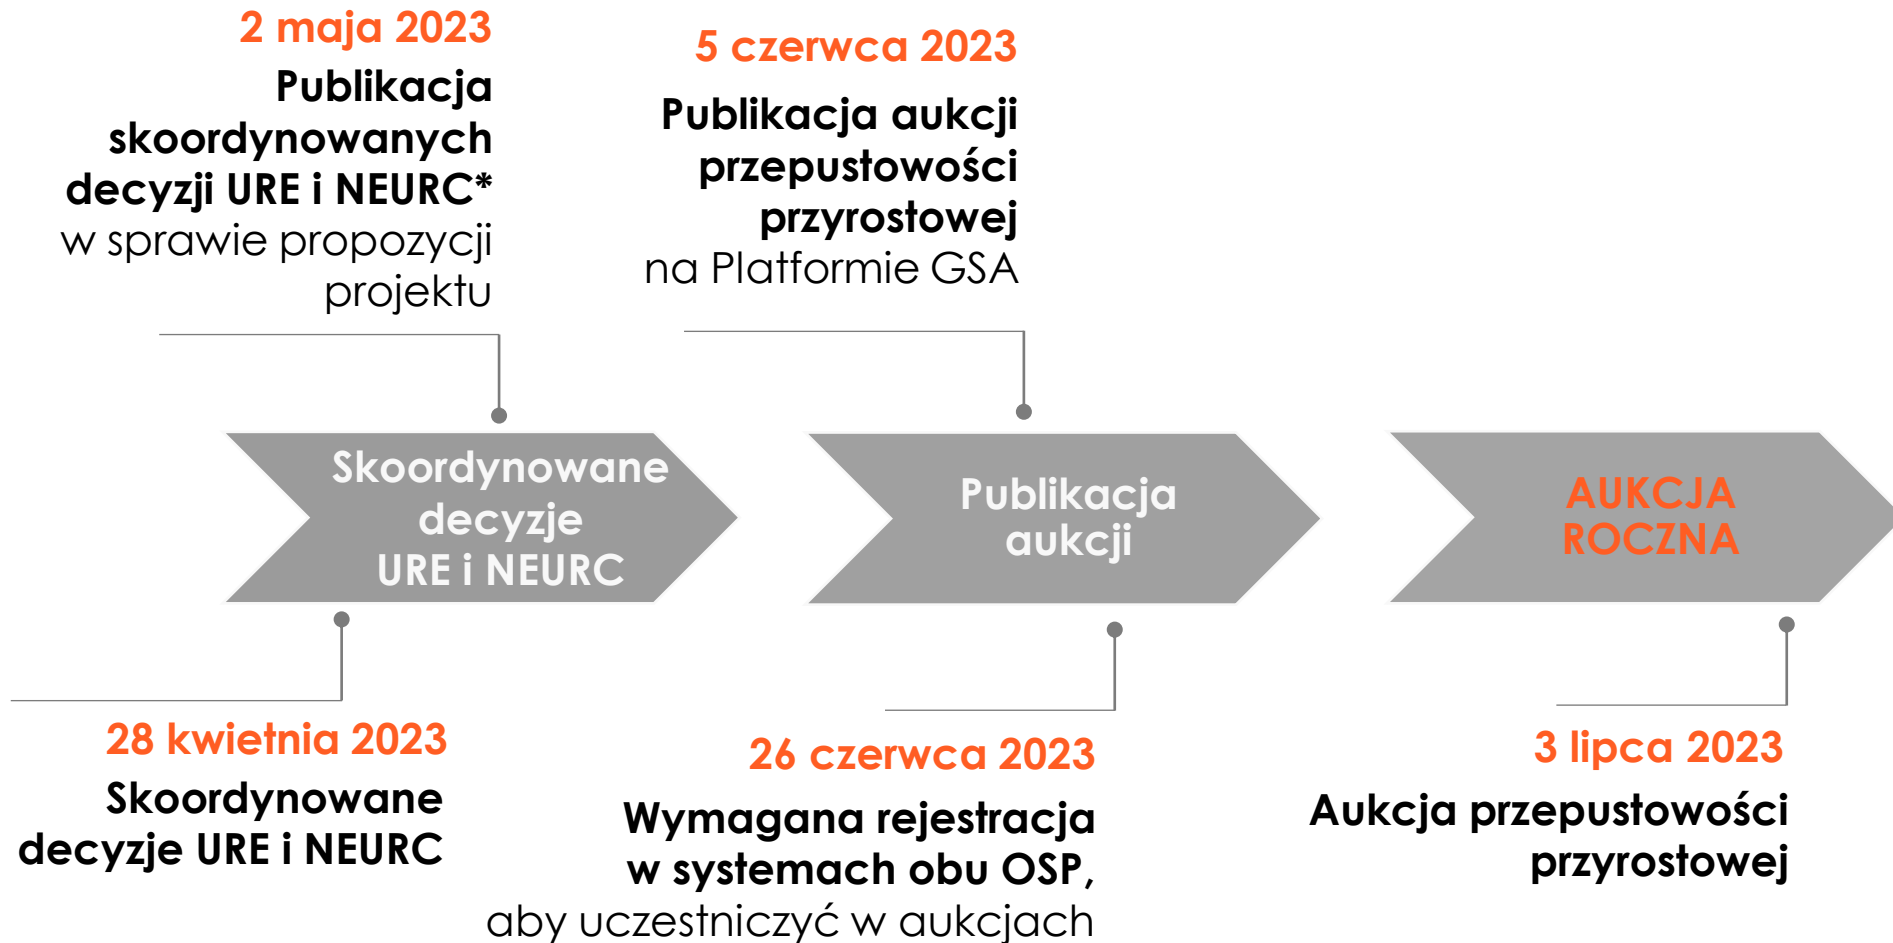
2 maja 2023
Publikacja skoordynowanych decyzji URE i NEURC* w sprawie propozycji projektu

5 czerwca 2023
Publikacja aukcji przepustowości przyrostowej na Platformie GSA

Skoordynowane decyzje URE i NEURC

Publikacja aukcji

AUKCJA ROCZNA

28 kwietnia 2023
Skoordynowane decyzje URE i NEURC

26 czerwca 2023
Wymagana rejestracja w systemach obu OSP, aby uczestniczyć w aukcjach

3 lipca 2023
Aukcja przepustowości przyrostowej